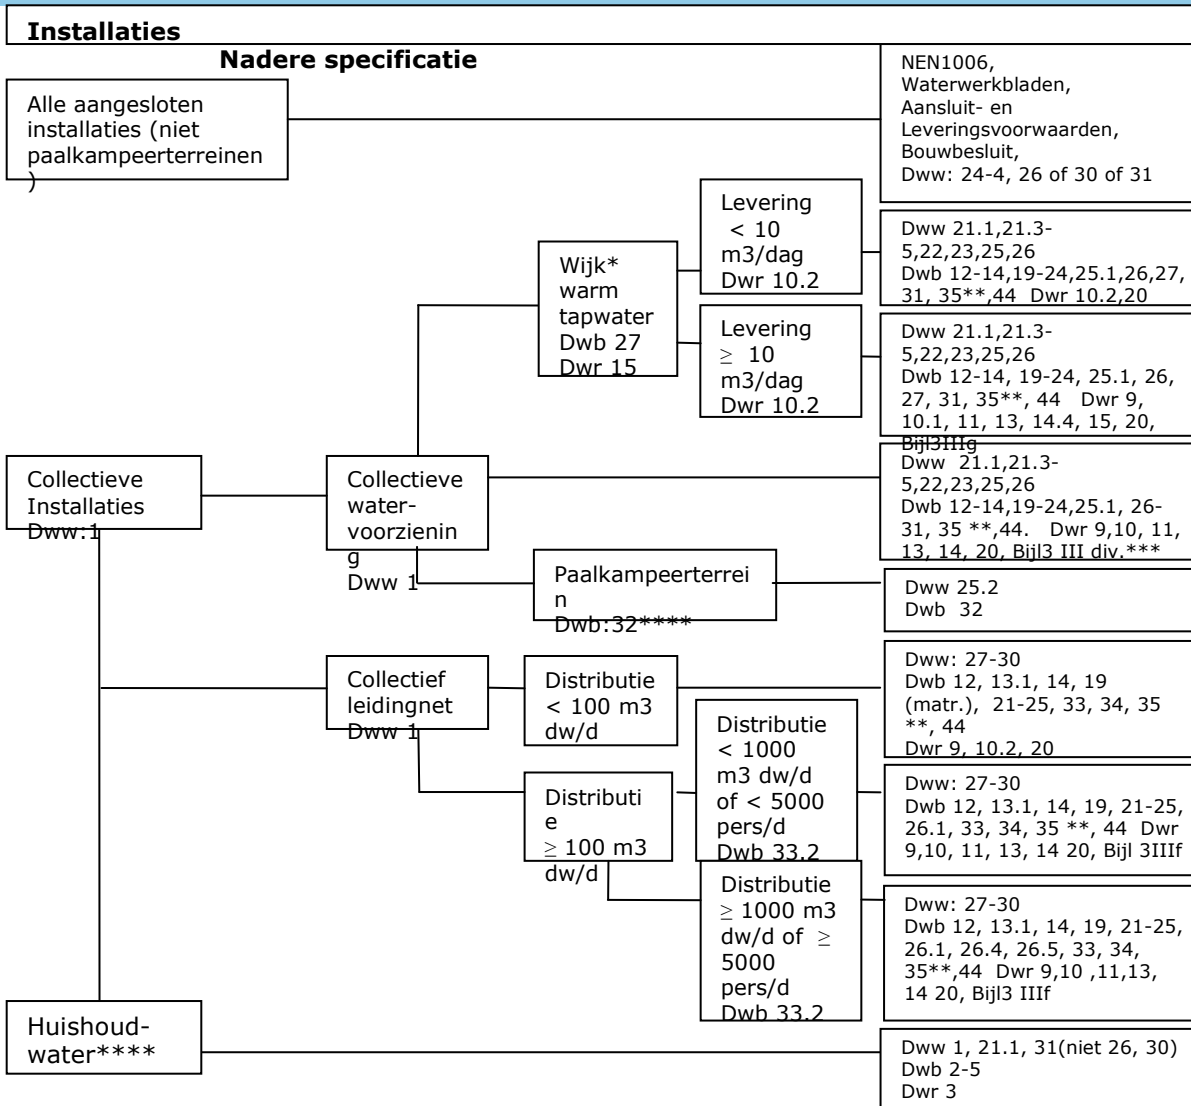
Installaties

Nadere specificatie

Alle aangesloten installaties (niet paalkampeerterreinen )

NEN1006, Waterwerkbladen, Aansluit- en Leveringsvoorwaarden, Bouwbesluit, Dww: 24-4, 26 of 30 of 31

Wijk* warm tapwater Dwb 27 Dwr 15

Levering < 10 m3/dag Dwr 10.2

Dww 21.1,21.3-5,22,23,25,26 Dwb 12-14,19-24,25.1,26,27, 31, 35**,44 Dwr 10.2,20

Levering $\geq$ 10 m3/dag Dwr 10.2

Dww 21.1,21.3-5,22,23,25,26 Dwb 12-14, 19-24, 25.1, 26, 27, 31, 35**, 44 Dwr 9, 10.1, 11, 13, 14.4, 15, 20, Bijl3IIIg

Collectieve Installaties Dww:1

Collectieve water-voorziening Dww 1

Dww 21.1,21.3-5,22,23,25,26 Dwb 12-14,19-24,25.1, 26-31, 35 **,44. Dwr 9,10, 11, 13, 14, 20, Bijl3 III div.***

Paalkampeerterrein Dwb:32****

Dww 25.2 Dwb 32

Collectief leidingnet Dww 1

Distributie < 100 m3 dw/d

Dww: 27-30 Dwb 12, 13.1, 14, 19 (matr.), 21-25, 33, 34, 35 **, 44 Dwr 9, 10.2, 20

Distributie $\geq$ 100 m3 dw/d

Distributie < 1000 m3 dw/d of < 5000 pers/d Dwb 33.2

Dww: 27-30 Dwb 12, 13.1, 14, 19, 21-25, 26.1, 33, 34, 35 **, 44 Dwr 9,10, 11, 13, 14 20, Bijl 3IIIf

Distributie $\geq$ 1000 m3 dw/d of $\geq$ 5000 pers/d Dwb 33.2

Dww: 27-30 Dwb 12, 13.1, 14, 19, 21-25, 26.1, 26.4, 26.5, 33, 34, 35**,44 Dwr 9,10 ,11,13, 14 20, Bijl3 IIIf

Huishoud-water****

Dww 1, 21.1, 31(niet 26, 30) Dwb 2-5 Dwr 3